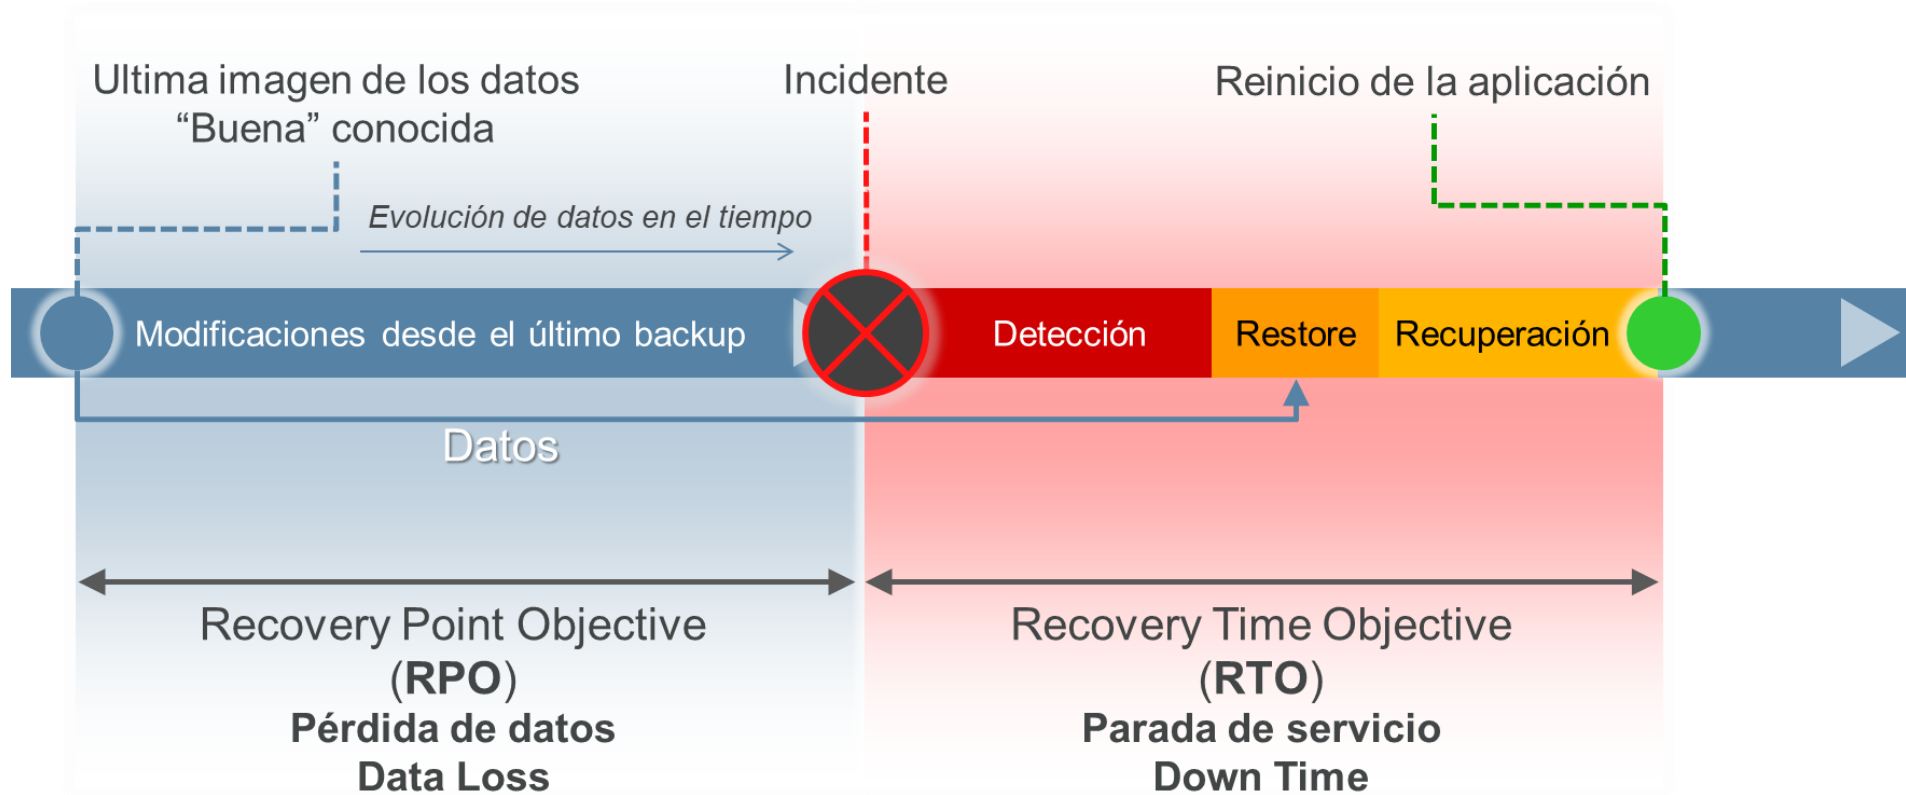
Ultima imagen de los datos "Buena" conocida

Incidente

Reinicio de la aplicación

Evolución de datos en el tiempo

Modificaciones desde el último backup

Detección

Restore

Recuperación

Datos

Recovery Point Objective (RPO)
Pérdida de datos
Data Loss

Recovery Time Objective (RTO)
Parada de servicio
Down Time